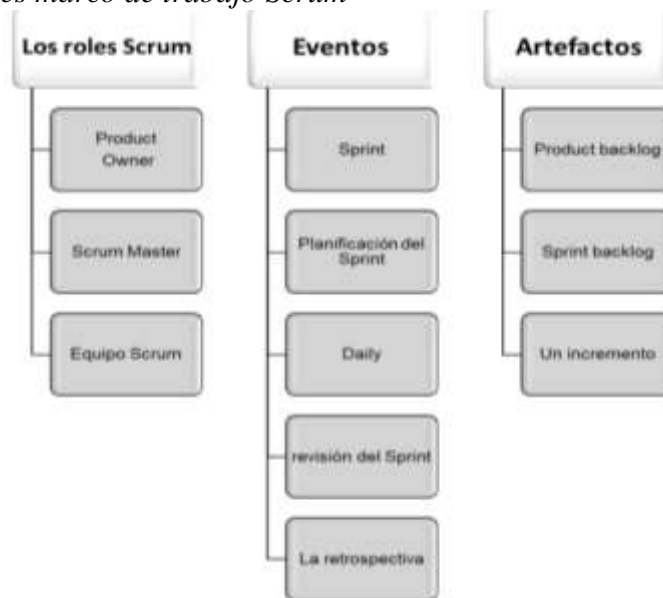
es marco de trabajo Scrum

Los roles Scrum

Product Owner

Scrum Master

Equipo Scrum

Eventos

Sprint

Planificación del Sprint

Daily

revisión del Sprint

La retrospectiva

Artefactos

Product backlog

Sprint backlog

Un incremento